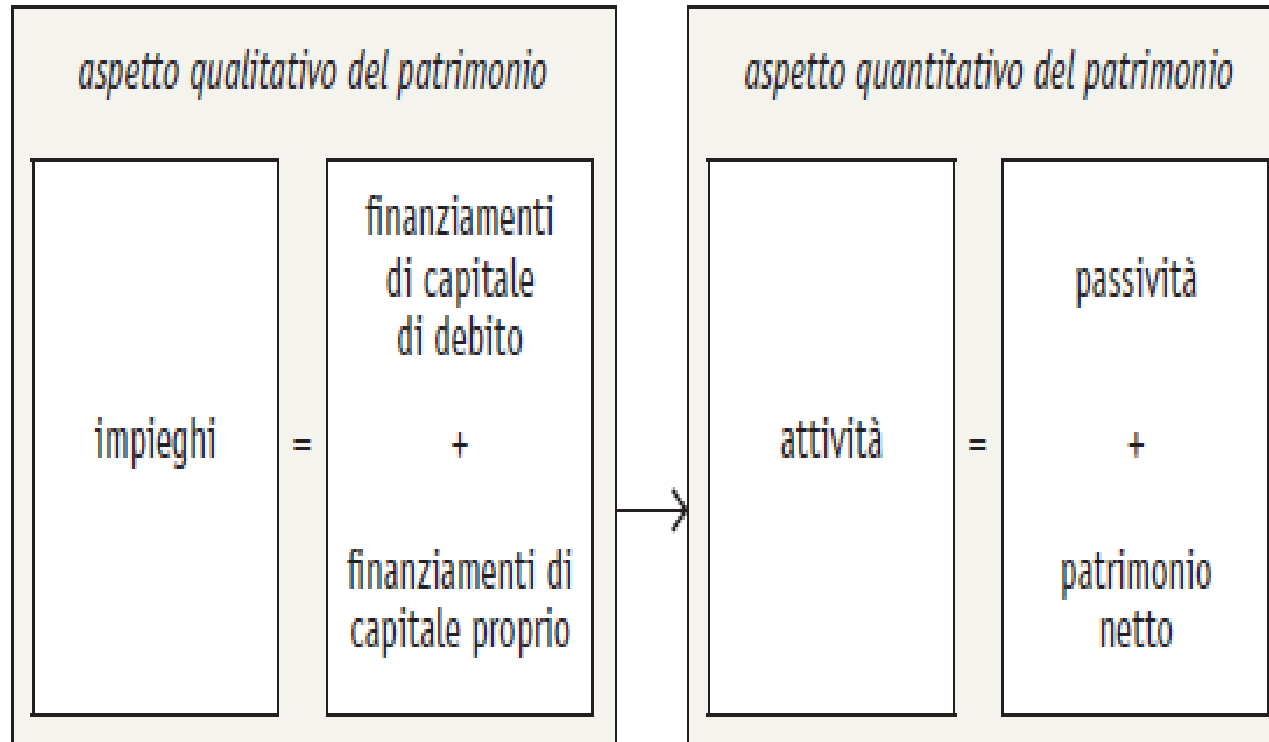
aspetto qualitativo del patrimonio

impieghi

=

finanziamenti di capitale di debito

+

finanziamenti di capitale proprio

aspetto quantitativo del patrimonio

attività

=

passività

+

patrimonio netto